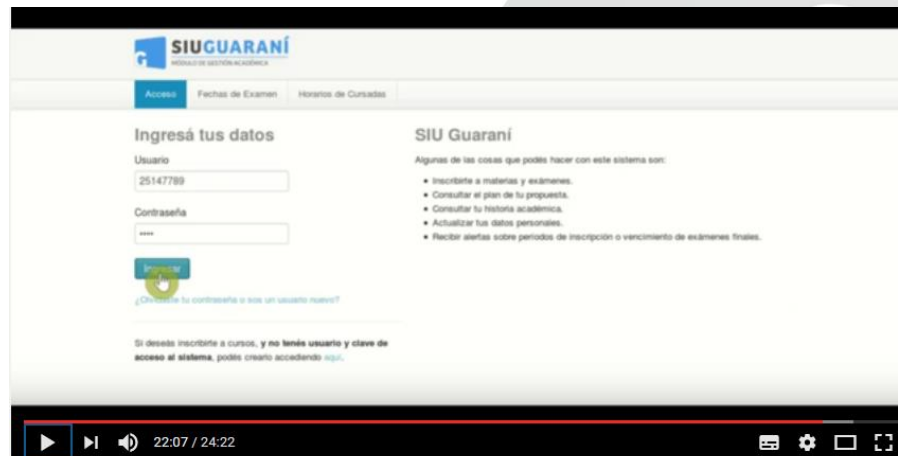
SIUGUARANÍ
MÓDULO DE GESTIÓN ACADÉMICA

Acceso | Fechas de Examen | Horarios de Cursadas

Ingresá tus datos

Usuario

25147789

Contraseña

••••

Ingresar

¿Olvidaste tu contraseña o sos un usuario nuevo?

Si deseás inscribirte a cursos, **y no tenés usuario y clave de acceso al sistema**, podés crearlo accediendo aquí.

SIU Guaraní

Algunas de las cosas que podés hacer con este sistema son:

- Inscribirte a materias y exámenes.
- Consultar el plan de tu propuesta.
- Consultar tu historia académica.
- Actualizar tus datos personales.
- Recibir alertas sobre períodos de inscripción o vencimiento de exámenes finales.

22:07 / 24:22